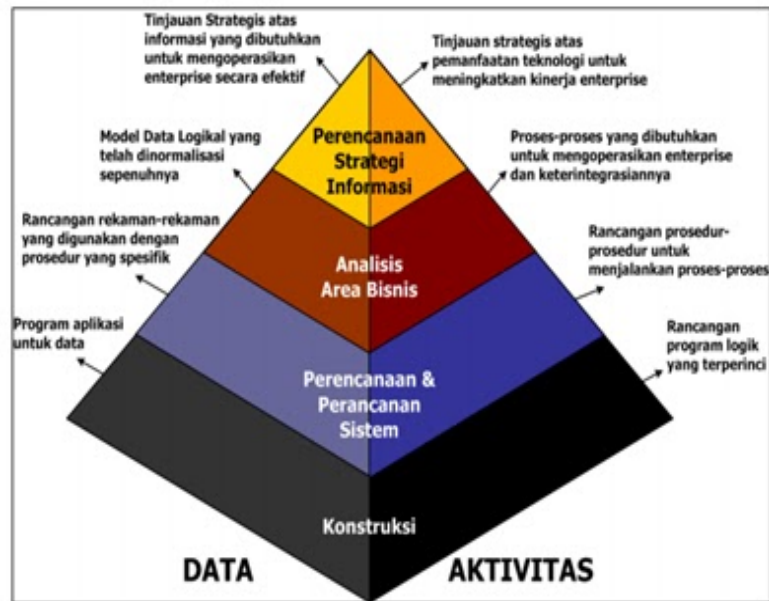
Tinjauan Strategis atas informasi yang dibutuhkan untuk mengoperasikan enterprise secara efektif

Tinjauan strategis atas pemanfaatan teknologi untuk meningkatkan kinerja enterprise

Model Data Logikal yang telah dinormalisasi sepenuhnya

Proses-proses yang dibutuhkan untuk mengoperasikan enterprise dan keterintegrasiannya

Rancangan rekaman-rekaman yang digunakan dengan prosedur yang spesifik

Rancangan prosedur-prosedur untuk menjalankan proses-proses

Program aplikasi untuk data

Rancangan program logik yang terperinci

Perencanaan Strategi Informasi

Analisis Area Bisnis

Perencanaan & Perancanan Sistem

Konstruksi

DATA

AKTIVITAS